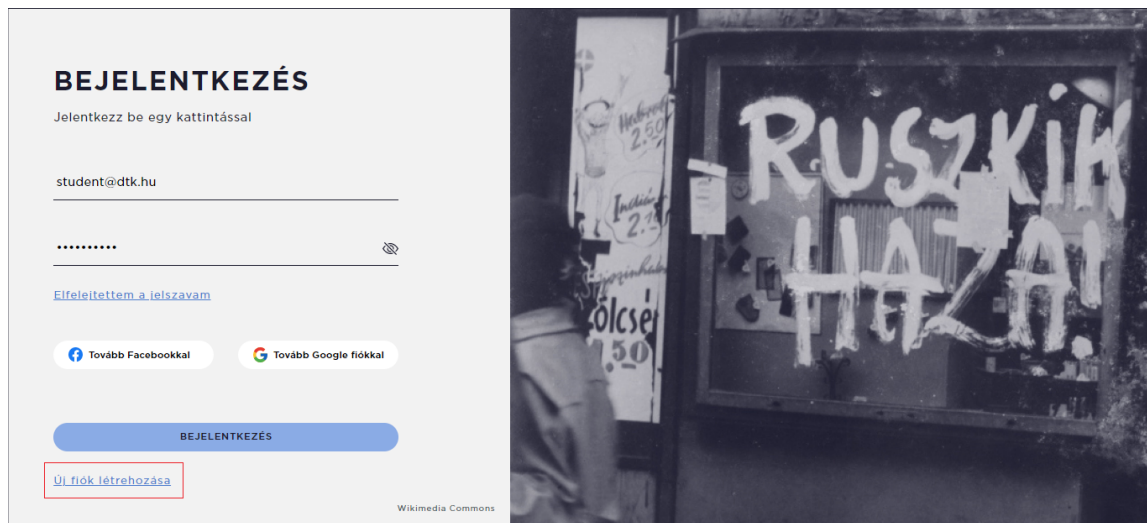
BEJELENTKEZÉS

Jelentkezz be egy kattintással

student@dtk.hu

••••••••••

Elfelejtettem a jelszavam

Tovább Facebookkal

Tovább Google fiókkal

BEJELENTKEZÉS

Új fiók létrehozása

Wikimedia Commons

Habcsók 2.50

Indiáner 2.1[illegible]

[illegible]ölcsé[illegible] .50

RUSZKIK HAZA!